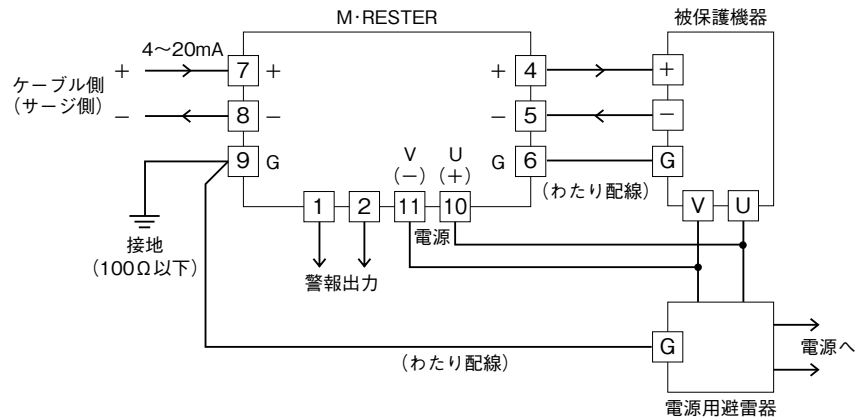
M·RESTER

被保護機器

4~20mA

ケーブル側
(サージ側)

+ 7 +
– 8 –
9 G

+ 4
– 5
G 6

+
–
G

V
(–)
U
(+)

1 2 11 10

(わたり配線)

V U

電源

接地
(100Ω以下)

警報出力

G

電源へ

(わたり配線)

電源用避雷器